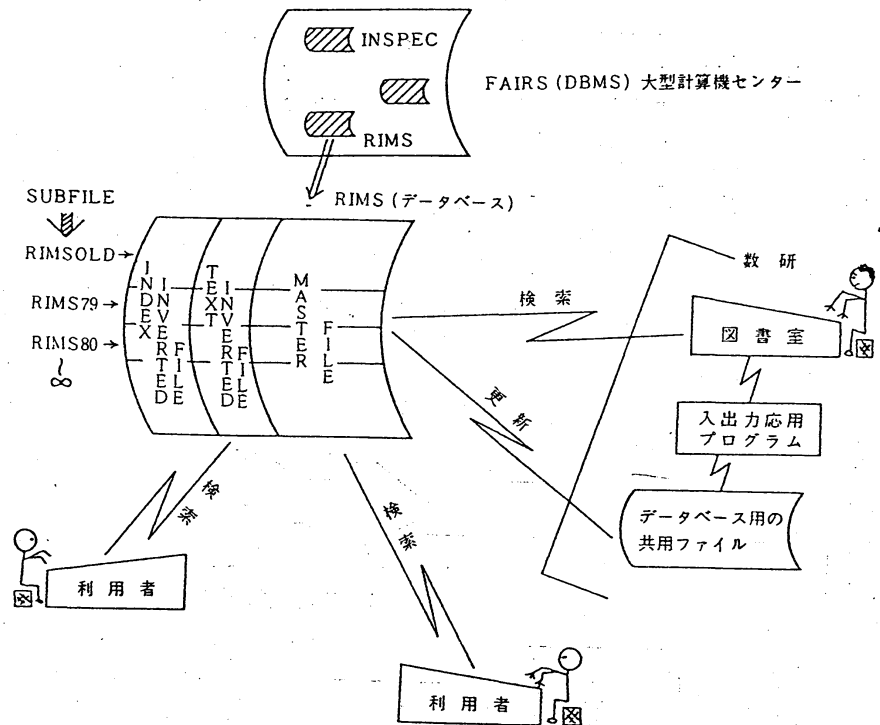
INSPEC

RIMS

FAIRS (DBMS) 大型計算機センター

RIMS (データベース)

SUBFILE

RIMSOLD→

RIMS79→

RIMS80→

∞

INDEX INVERTED FILE

TEXT INVERTED FILE

MASTER FILE

数 研

検 索

図 書 室

更 新

入出力応用プログラム

データベース用の共用ファイル

検 索

利 用 者

検 索

利 用 者